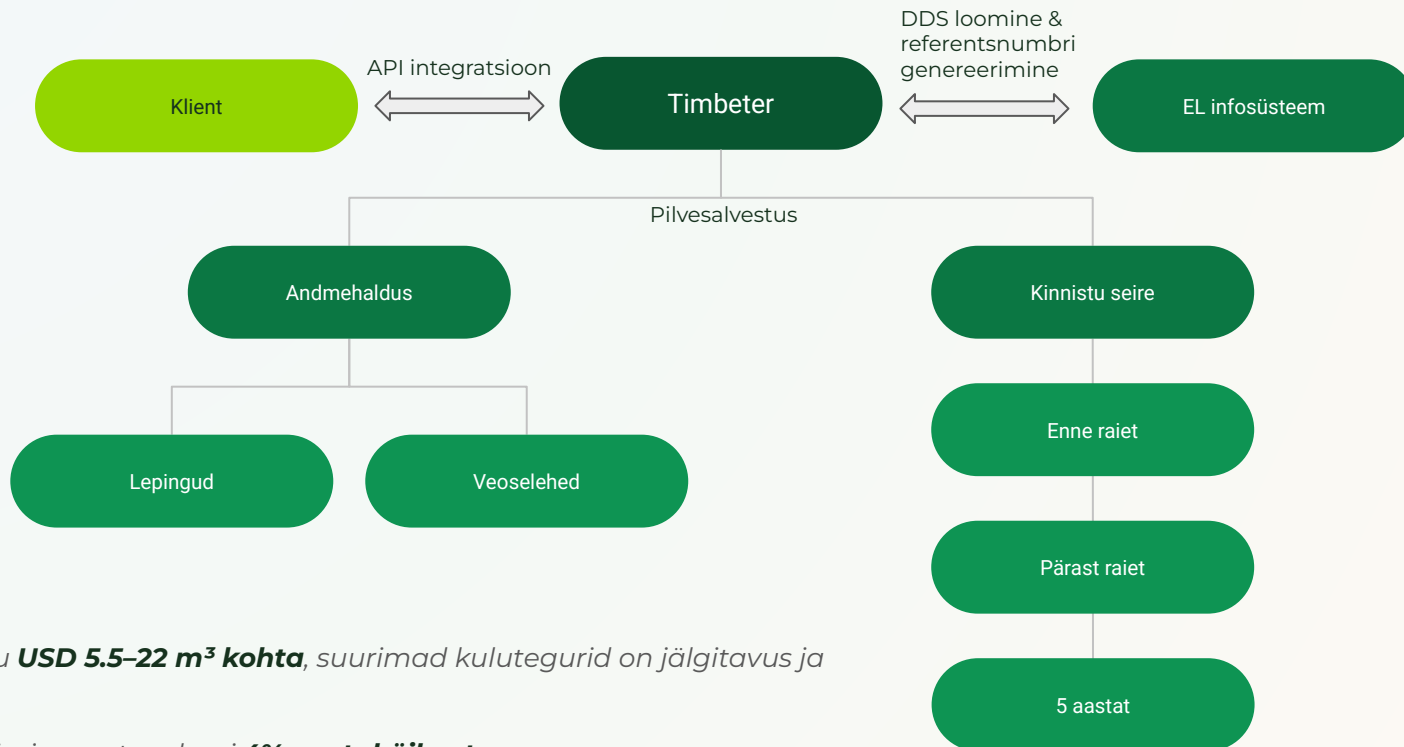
API integratsioon

DDS loomine & referentsnumbri genereerimine

Klient

Timbeter

EL infosüsteem

Pilvesalvestus

Andmehaldus

Kinnistu seire

Lepingud

Veoselehed

Enne raiet

Pärast raiet

5 aastat

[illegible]u **USD 5.5–22 m³ kohta**, suurimad kulutegurid on jälgitavus ja

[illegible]